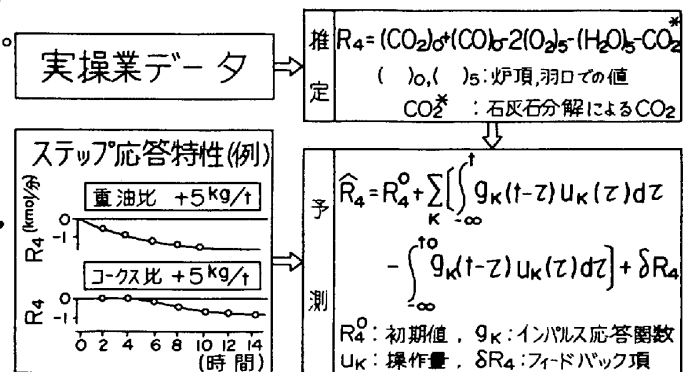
実操業データ

推定

$R_4 = (CO_2)_0 + (CO)_0 - 2(O_2)_5 - (H_2O)_5 - CO_2^*$

$(\ )_0, (\ )_5$：炉頂，羽口での値

$CO_2^*$：石灰石分解による$CO_2$

ステップ応答特性(例)

重油比 +5kg/t

コークス比 +5kg/t

$R_4$ (kmol/分)

0

-1

$R_4$

0

-1

0 2 4 6 8 10 12 14

(時間)

予

測

$\hat{R}_4 = R_4^0 + \sum_K \left[ \int_{-\infty}^{t} g_K(t-\tau) u_K(\tau) d\tau - \int_{-\infty}^{t_0} g_K(t-\tau) u_K(\tau) d\tau \right] + \delta R_4$

$R_4^0$：初期値，$g_K$：インパルス応答関数

$u_K$：操作量，$\delta R_4$：フィードバック項